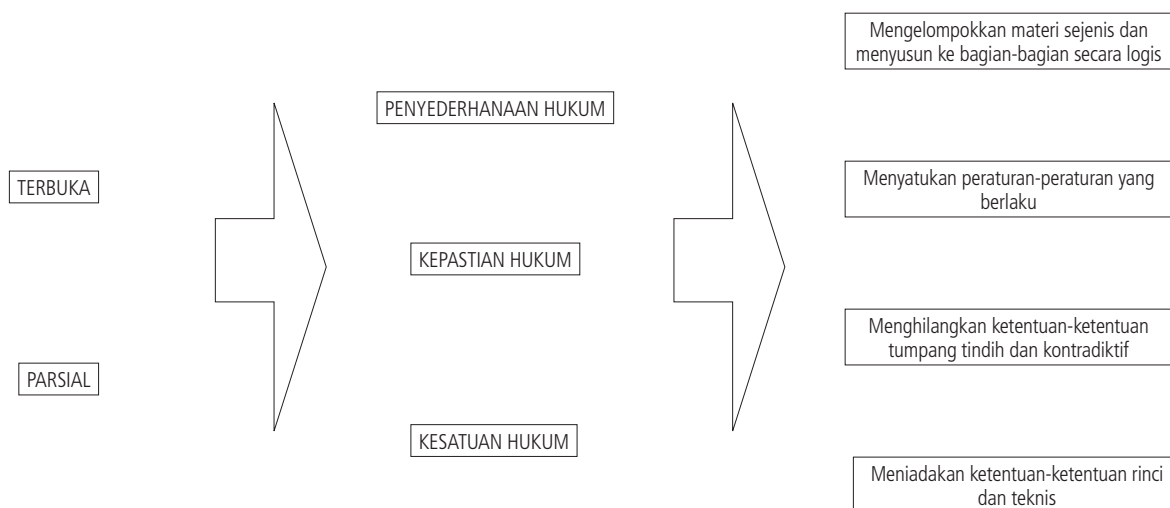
TERBUKA

PARSIAL

PENYEDERHANAAN HUKUM

KEPASTIAN HUKUM

KESATUAN HUKUM

Mengelompokkan materi sejenis dan menyusun ke bagian-bagian secara logis

Menyatukan peraturan-peraturan yang berlaku

Menghilangkan ketentuan-ketentuan tumpang tindih dan kontradiktif

Meniadakan ketentuan-ketentuan rinci dan teknis